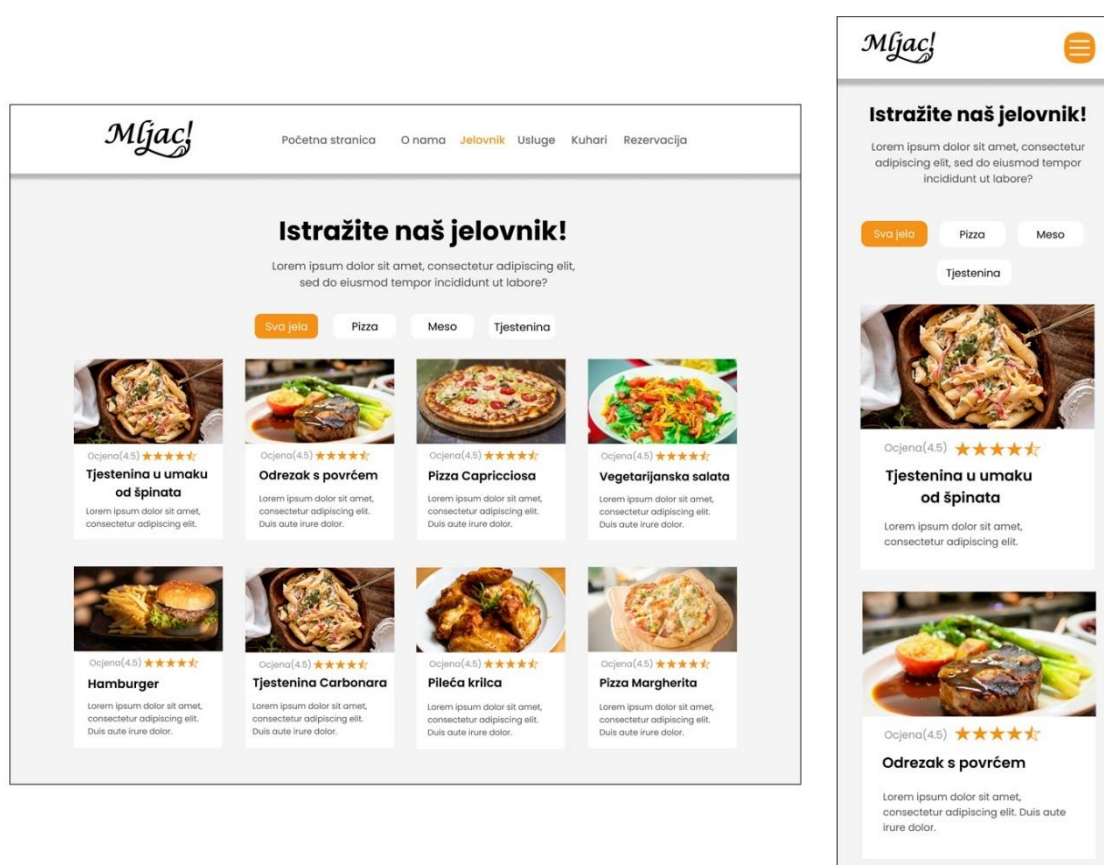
Mljac!

Početna stranica O nama Jelovnik Usluge Kuhari Rezervacija

Istražite naš jelovnik!

Lorem ipsum dolor sit amet, consectetur adipiscing elit, sed do eiusmod tempor incididunt ut labore?

Sva jela Pizza Meso Tjestenina

Ocjena(4.5)
Tjestenina u umaku od špinata
Lorem ipsum dolor sit amet, consectetur adipiscing elit.

Ocjena(4.5)
Odrezak s povrćem
Lorem ipsum dolor sit amet, consectetur adipiscing elit. Duis aute irure dolor.

Ocjena(4.5)
Pizza Capricciosa
Lorem ipsum dolor sit amet, consectetur adipiscing elit. Duis aute irure dolor.

Ocjena(4.5)
Vegetarijanska salata
Lorem ipsum dolor sit amet, consectetur adipiscing elit. Duis aute irure dolor.

Ocjena(4.5)
Hamburger
Lorem ipsum dolor sit amet, consectetur adipiscing elit. Duis aute irure dolor.

Ocjena(4.5)
Tjestenina Carbonara
Lorem ipsum dolor sit amet, consectetur adipiscing elit. Duis aute irure dolor.

Ocjena(4.5)
Pileća krilca
Lorem ipsum dolor sit amet, consectetur adipiscing elit. Duis aute irure dolor.

Ocjena(4.5)
Pizza Margherita
Lorem ipsum dolor sit amet, consectetur adipiscing elit. Duis aute irure dolor.

Mljac!

Istražite naš jelovnik!

Lorem ipsum dolor sit amet, consectetur adipiscing elit, sed do eiusmod tempor incididunt ut labore?

Sva jela Pizza Meso Tjestenina

Ocjena(4.5)
Tjestenina u umaku od špinata
Lorem ipsum dolor sit amet, consectetur adipiscing elit.

Ocjena(4.5)
Odrezak s povrćem
Lorem ipsum dolor sit amet, consectetur adipiscing elit. Duis aute irure dolor.